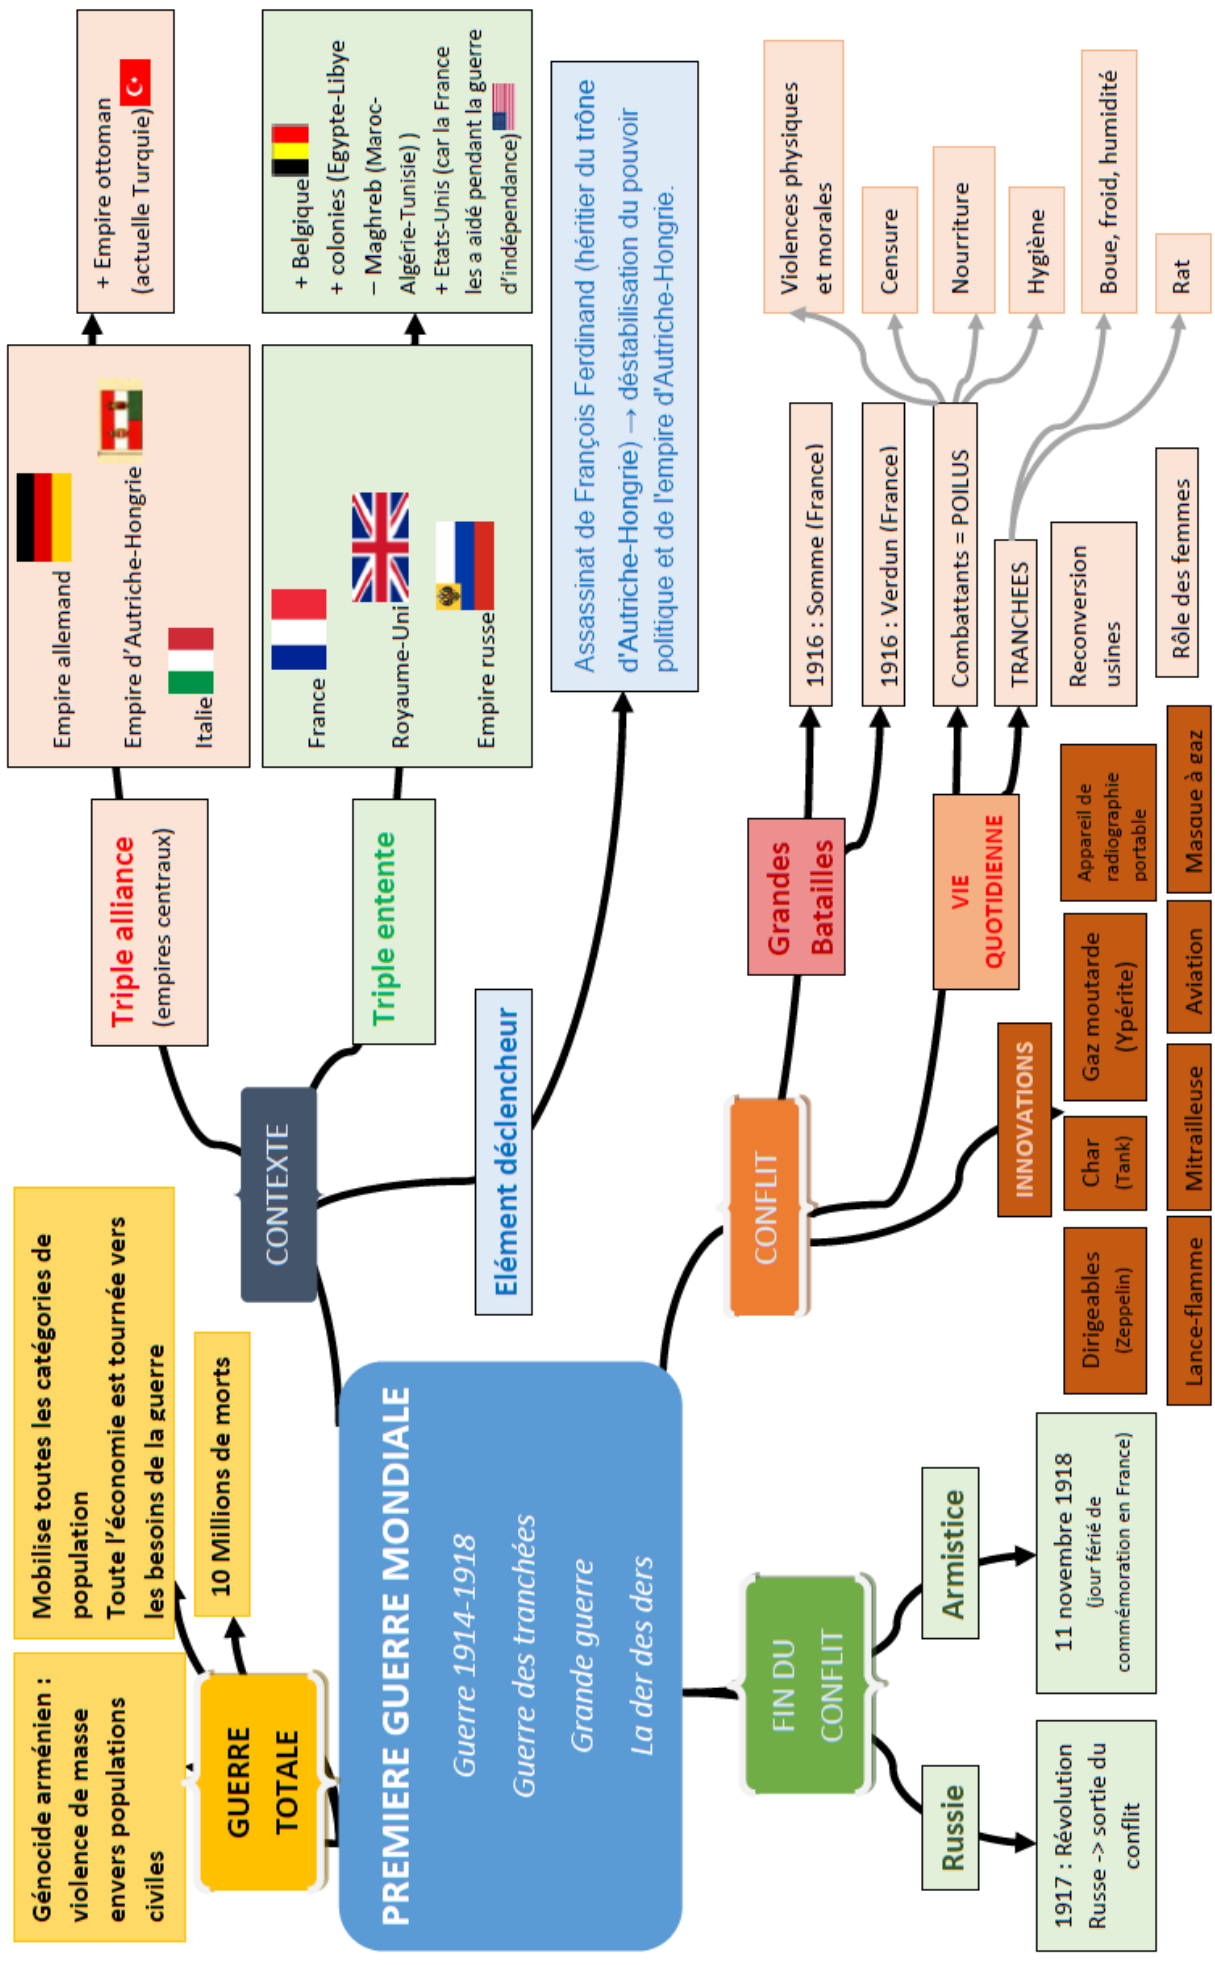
PREMIERE GUERRE MONDIALE

Guerre 1914-1918

Guerre des tranchées

Grande guerre

La der des ders

CONTEXTE

Triple alliance (empires centraux)

Empire allemand

Empire d'Autriche-Hongrie

Italie

+ Empire ottoman (actuelle Turquie)

Triple entente

France

Royaume-Uni

Empire russe

+ Belgique

+ colonies (Egypte-Libye – Maghreb (Maroc-Algérie-Tunisie) )

+ Etats-Unis (car la France les a aidé pendant la guerre d'indépendance)

Elément déclencheur

Assassinat de François Ferdinand (héritier du trône d'Autriche-Hongrie) → déstabilisation du pouvoir politique et de l'empire d'Autriche-Hongrie.

CONFLIT

Grandes Batailles

1916 : Somme (France)

1916 : Verdun (France)

VIE QUOTIDIENNE

Combattants = POILUS

TRANCHEES

Violences physiques et morales

Censure

Nourriture

Hygiène

Boue, froid, humidité

Rat

Reconversion usines

Rôle des femmes

INNOVATIONS

Appareil de radiographie portable

Gaz moutarde (Ypérite)

Char (Tank)

Dirigeables (Zeppelin)

Masque à gaz

Aviation

Mitrailleuse

Lance-flamme

GUERRE TOTALE

Génocide arménien : violence de masse envers populations civiles

Mobilise toutes les catégories de population
Toute l'économie est tournée vers les besoins de la guerre

10 Millions de morts

FIN DU CONFLIT

Armistice

11 novembre 1918 (jour férié de commémoration en France)

Russie

1917 : Révolution Russe -> sortie du conflit